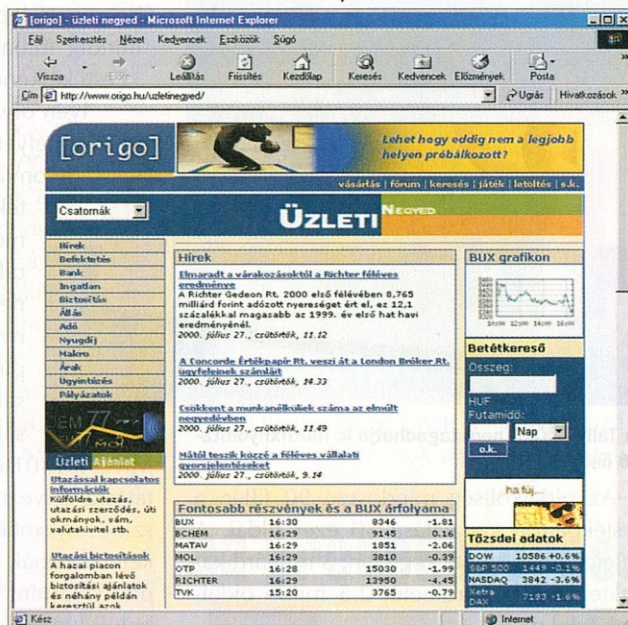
[origo] - üzleti negyed - Microsoft Internet Explorer

Fájl Szerkesztés Nézet Kedvencek Eszközök Súgó

Vissza Előre Leállítás Frissítés Kezdőlap Keresés Kedvencek Előzmények Posta

Cím http://www.origo.hu/uzletinegyed/ Ugrás Hivatkozások

[origo]

Lehet hogy eddig nem a legjobb helyen próbálkozott?

vásárlás | fórum | keresés | játék | letöltés | s.k.

Csatornák

ÜZLETI NEGYED

Hírek
Befektetés
Bank
Ingatlan
Biztosítás
Állás
Adó
Nyugdíj
Makro
Árak
Ügyintézés
Pályázatok

Üzleti Ajánlat

Utazással kapcsolatos információk
Külföldre utazás, utazási szerződés, úti okmányok, vám, valutakivitel stb.

Utazási biztosítások
A hazai piacon forgalomban lévő biztosítási ajánlatok és néhány példán keresztül azok

Hírek

Elmaradt a várakozásoktól a Richter féléves eredménye
A Richter Gedeon Rt. 2000 első félévében 8,765 milliárd forint adózott nyereséget ért el, ez 12,1 százalékkal magasabb az 1999. év első hat havi eredményénél.
2000. július 27., csütörtök, 11.12

A Concorde Értékpapír Rt. veszi át a London Bróker Rt. ügyfeleinek számláit
2000. július 27., csütörtök, 14.33

Csökkent a munkanélküliek száma az elmúlt negyedévben
2000. július 27., csütörtök, 11.49

Mától teszik közzé a féléves vállalati gyorsjelentéseket
2000. július 27., csütörtök, 9.14

Fontosabb részvények és a BUX árfolyama

| BUX | 16:30 | 8346 | -1.81 |
|---|---|---|---|
| BCHEM | 16:29 | 9145 | 0.16 |
| MATAV | 16:29 | 1851 | -2.06 |
| MOL | 16:29 | 3810 | -0.39 |
| OTP | 16:28 | 15030 | -1.99 |
| RICHTER | 16:29 | 12950 | -4.45 |
| TVK | 15:20 | 3765 | -0.79 |

BUX grafikon

Betétkereső
Összeg:
HUF
Futamidő:
Nap
o.k.

ha fuj...

Tőzsdei adatok

| DOW | 10586 +0.6% |
|---|---|
| S&P 500 | 1449 -0.1% |
| NASDAQ | 3842 -3.6% |
| Xetra DAX | 7193 -1.6% |

Kész

Internet